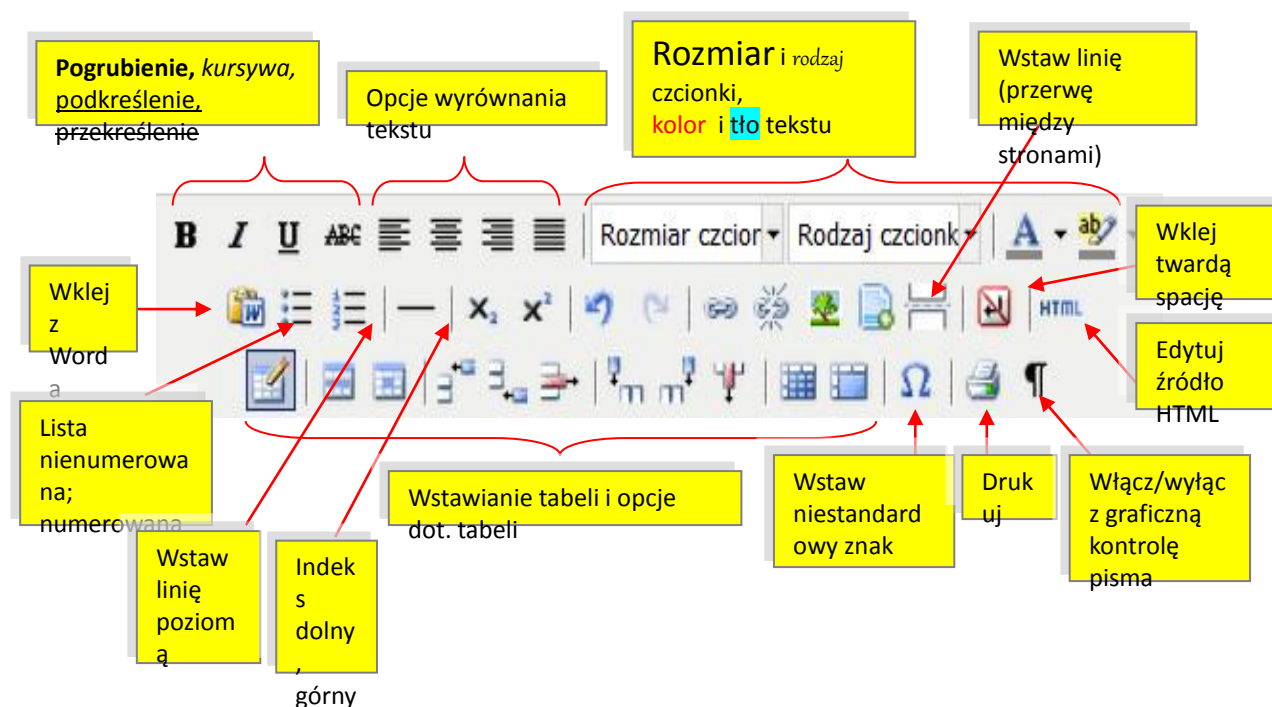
**Pogrubienie,** *kursywa,* podkreślenie, ~~przekreślenie~~

Opcje wyrównania tekstu

Rozmiar i rodzaj czcionki, kolor i tło tekstu

Wstaw linię (przerwę między stronami)

B I U ABC

Rozmiar czcior Rodzaj czcionk

Wklej twardą spację

Wklej z Worda

HTML

Edytuj źródło HTML

$X_2$ $X^2$

Lista nienumerowana; numerowana

Wstawianie tabeli i opcje dot. tabeli

Wstaw niestandardowy znak

Drukuj

Włącz/wyłącz z graficzną kontrolę pisma

Wstaw linię poziomą

Indeks dolny, górny